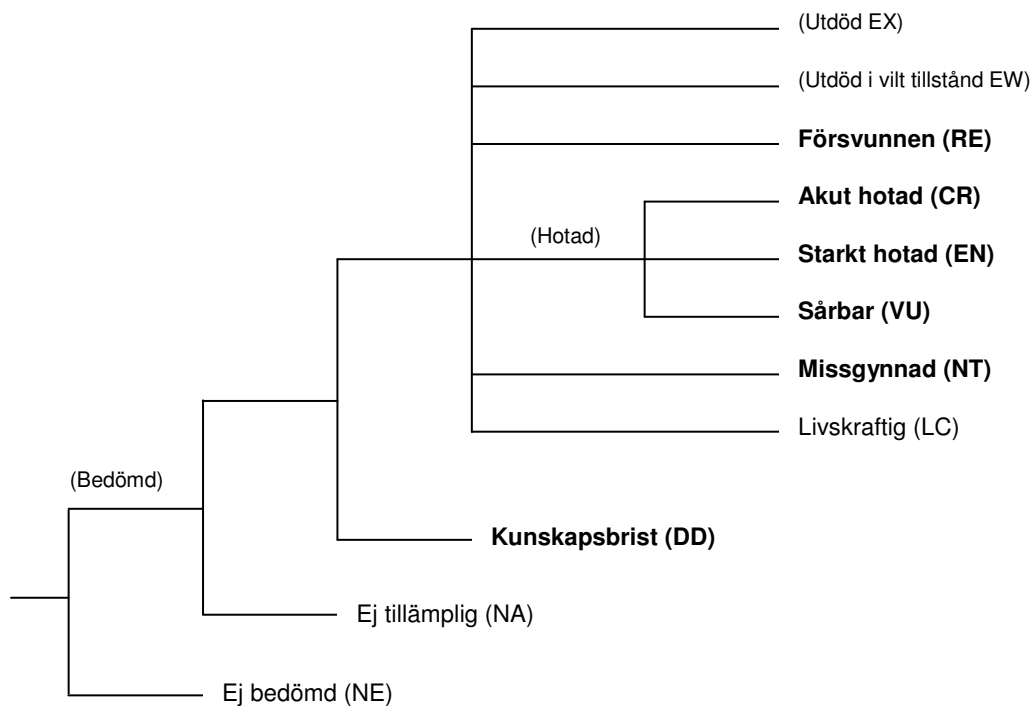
(Utdöd EX)

(Utdöd i vilt tillstånd EW)

**Försvunnen (RE)**

**Akut hotad (CR)**

(Hotad)

**Starkt hotad (EN)**

**Sårbar (VU)**

**Missgynnad (NT)**

Livskraftig (LC)

(Bedömd)

**Kunskapsbrist (DD)**

Ej tillämplig (NA)

Ej bedömd (NE)